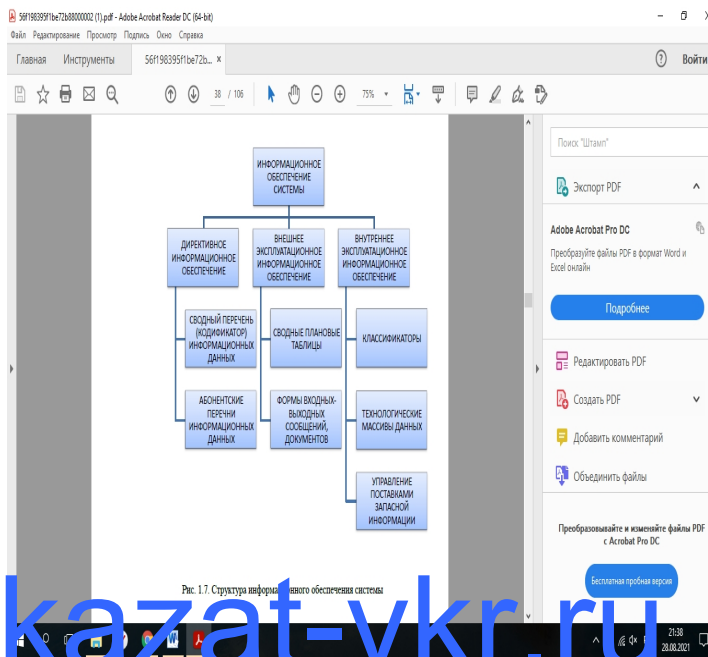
56f198395f1be72b88000002 (1).pdf - Adobe Acrobat Reader DC (64-bit)

Файл Редактирование Просмотр Подпись Окно Справка

Главная Инструменты 56f198395f1be72b... ×

? Войти

38 / 106

75%

ИНФОРМАЦИОННОЕ ОБЕСПЕЧЕНИЕ СИСТЕМЫ

ДИРЕКТИВНОЕ ИНФОРМАЦИОННОЕ ОБЕСПЕЧЕНИЕ

ВНЕШНЕЕ ЭКСПЛУАТАЦИОННОЕ ИНФОРМАЦИОННОЕ ОБЕСПЕЧЕНИЕ

ВНУТРЕННЕЕ ЭКСПЛУАТАЦИОННОЕ ИНФОРМАЦИОННОЕ ОБЕСПЕЧЕНИЕ

СВОДНЫЙ ПЕРЕЧЕНЬ (КОДИФИКАТОР) ИНФОРМАЦИОННЫХ ДАННЫХ

СВОДНЫЕ ПЛАНОВЫЕ ТАБЛИЦЫ

КЛАССИФИКАТОРЫ

АБОНЕНТСКИЕ ПЕРЕЧНИ ИНФОРМАЦИОННЫХ ДАННЫХ

ФОРМЫ ВХОДНЫХ-ВЫХОДНЫХ СООБЩЕНИЙ, ДОКУМЕНТОВ

ТЕХНОЛОГИЧЕСКИЕ МАССИВЫ ДАННЫХ

УПРАВЛЕНИЕ ПОСТАВКАМИ ЗАПАСНОЙ ИНФОРМАЦИИ

Рис. 1.7. Структура информа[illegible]нного обеспечения системы

Поиск "Штамп"

Экспорт PDF

Adobe Acrobat Pro DC

Преобразуйте файлы PDF в формат Word и Excel онлайн

Подробнее

Редактировать PDF

Создать PDF

Добавить комментарий

Объединить файлы

Преобразовывайте и изменяйте файлы PDF с Acrobat Pro DC

Бесплатная пробная версия

kazat-vkr.ru

21:38
28.08.2021